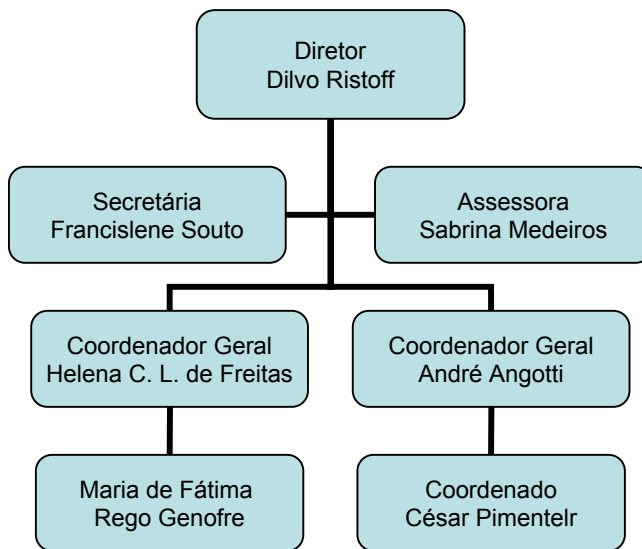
Diretor
Dilvo Ristoff

Secretária
Francislene Souto

Assessora
Sabrina Medeiros

Coordenador Geral
Helena C. L. de Freitas

Coordenador Geral
André Angotti

Maria de Fátima
Rego Genofre

Coordenado
César Pimentelr